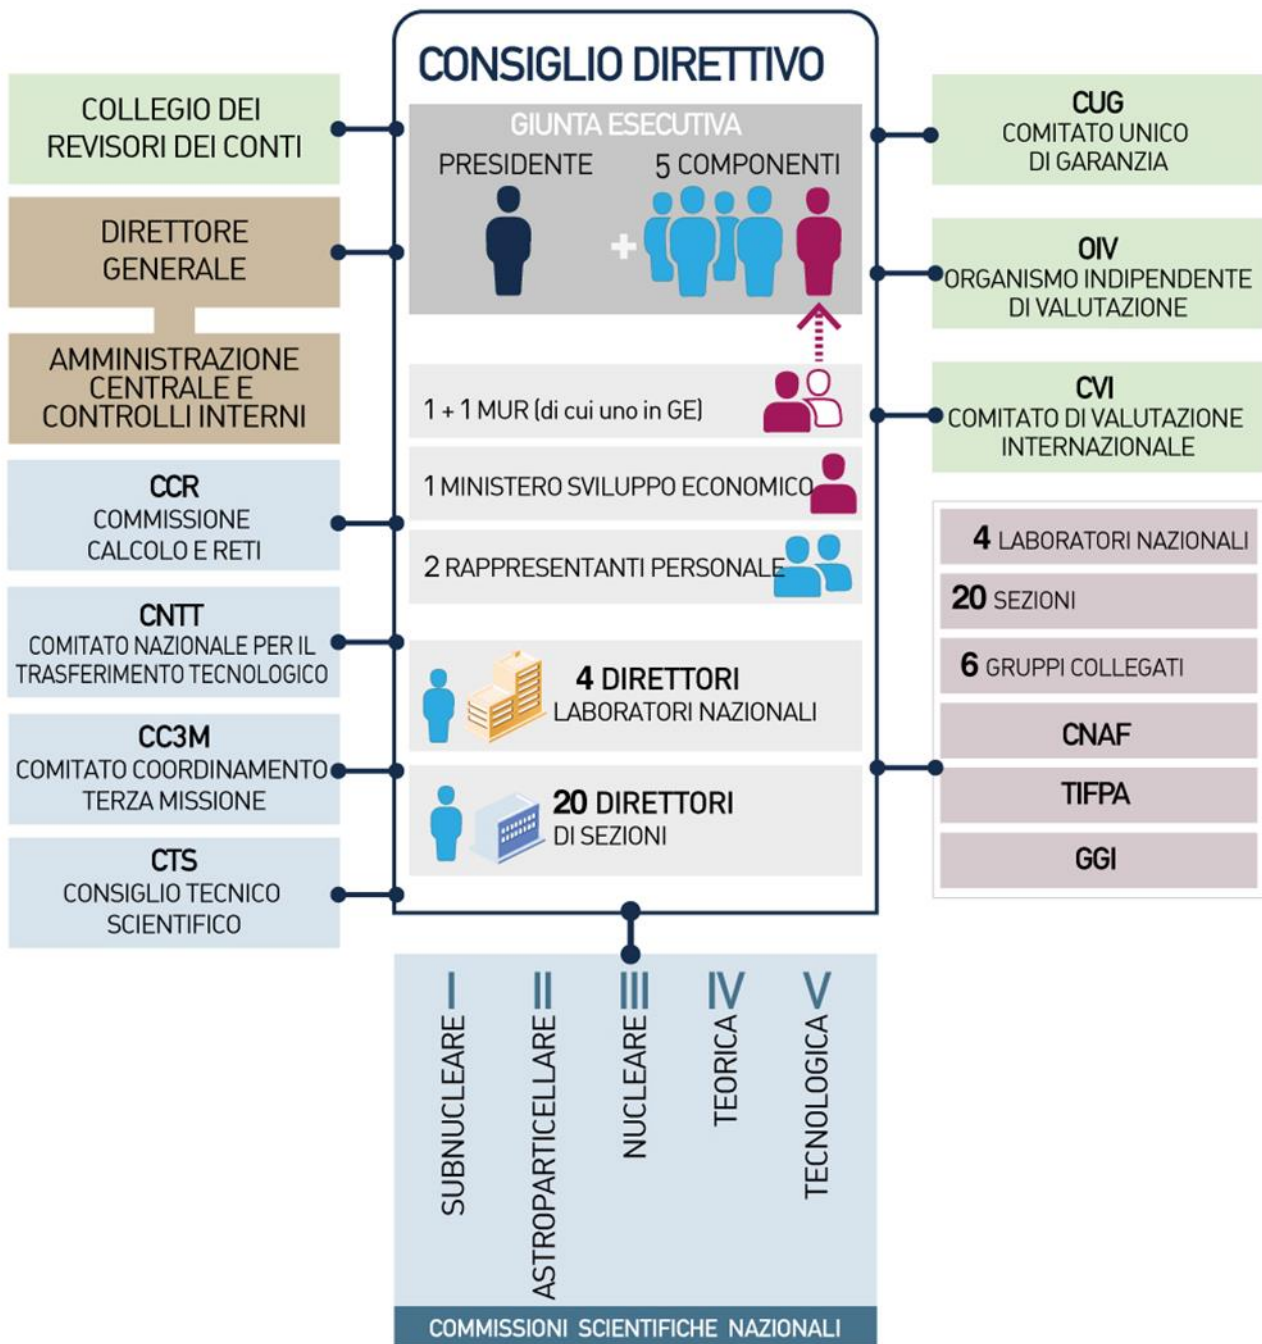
CONSIGLIO DIRETTIVO

GIUNTA ESECUTIVA

PRESIDENTE

5 COMPONENTI

1 + 1 MUR (di cui uno in GE)

1 MINISTERO SVILUPPO ECONOMICO

2 RAPPRESENTANTI PERSONALE

4 DIRETTORI
LABORATORI NAZIONALI

20 DIRETTORI
DI SEZIONI

COLLEGIO DEI REVISORI DEI CONTI

DIRETTORE GENERALE

AMMINISTRAZIONE CENTRALE E CONTROLLI INTERNI

CCR
COMMISSIONE CALCOLO E RETI

CNTT
COMITATO NAZIONALE PER IL TRASFERIMENTO TECNOLOGICO

CC3M
COMITATO COORDINAMENTO TERZA MISSIONE

CTS
CONSIGLIO TECNICO SCIENTIFICO

CUG
COMITATO UNICO DI GARANZIA

OIV
ORGANISMO INDIPENDENTE DI VALUTAZIONE

CVI
COMITATO DI VALUTAZIONE INTERNAZIONALE

4 LABORATORI NAZIONALI

20 SEZIONI

6 GRUPPI COLLEGATI

CNAF

TIFPA

GGI

I SUBNUCLEARE

II ASTROPARTICELLARE

III NUCLEARE

IV TEORICA

V TECNOLOGICA

COMMISSIONI SCIENTIFICHE NAZIONALI